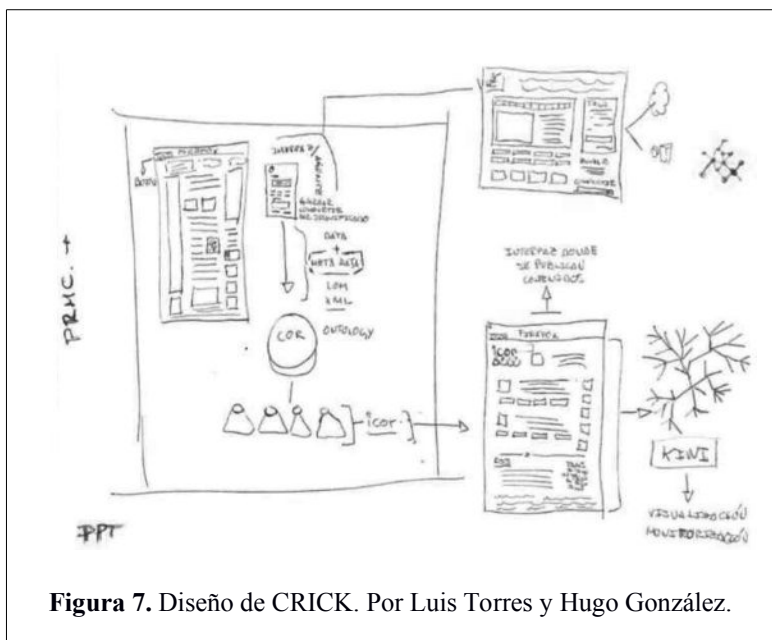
PRMC. +

DATA
+
META DATA

LOM
XML

COR

ONTOLOGY

icor

INTERFAZ DONDE SE PUBLICAN CONTENIDOS

PUBLICA

ICOR

KIWI

VISUALIZACIÓN
MONITORIZACIÓN

PPT

**Figura 7.** Diseño de CRICK. Por Luis Torres y Hugo González.